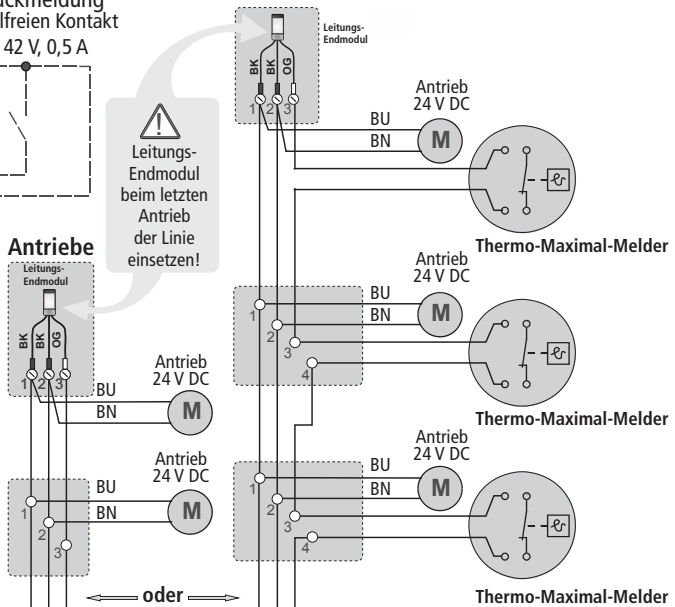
ckmeldung
lfreien Kontakt
42 V, 0,5 A

Leitungs-Endmodul
BK BK OG
1 2 3

!
Leitungs-Endmodul beim letzten Antrieb der Linie einsetzen!

Antrieb
24 V DC
BU
BN
M

Thermo-Maximal-Melder

Antriebe
Leitungs-Endmodul
BK BK OG
1 2 3
Antrieb
24 V DC
BU
BN
M

Antrieb
24 V DC
BU
BN
M
1
2
3

Antrieb
24 V DC
BU
BN
M
1
2
3
4

Thermo-Maximal-Melder

Antrieb
24 V DC
BU
BN
M
1
2
3
4

oder

Thermo-Maximal-Melder